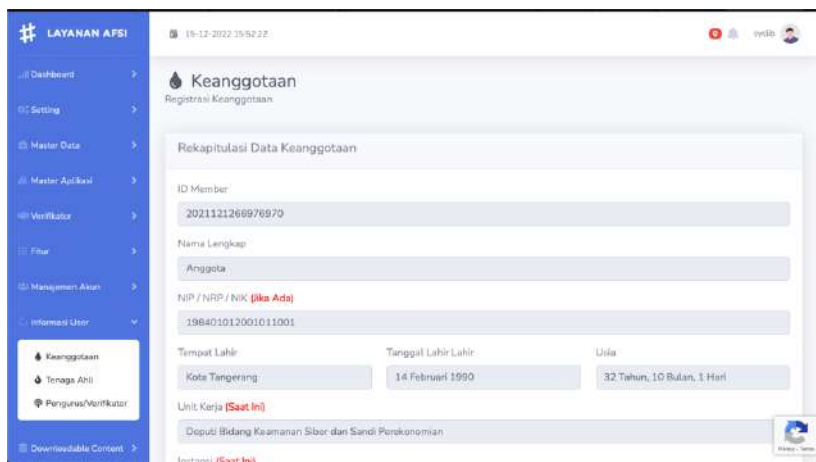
LAYANAN AFSI

15-12-2022 15:52:22

sydik

Dashboard
Setting
Master Data
Master Aplikasi
Verifikator
Fitur
Manajemen Akun
Informasi User
Keanggotaan
Tenaga Ahli
Pengurus/Verifikator
Downloadable Content

Keanggotaan
Registrasi Keanggotaan

Rekapitulasi Data Keanggotaan

ID Member
2021121266976970

Nama Lengkap
Anggota

NIP / NRP / NIK (Jika Ada)
198401012001011001

Tempat Lahir
Kota Tangerang

Tanggal Lahir Lahir
14 Februari 1990

Usia
32 Tahun, 10 Bulan, 1 Hari

Unit Kerja (Saat Ini)
Deputi Bidang Keamanan Siber dan Sandi Perekonomian

Instansi (Saat Ini)

Privacy - Terms